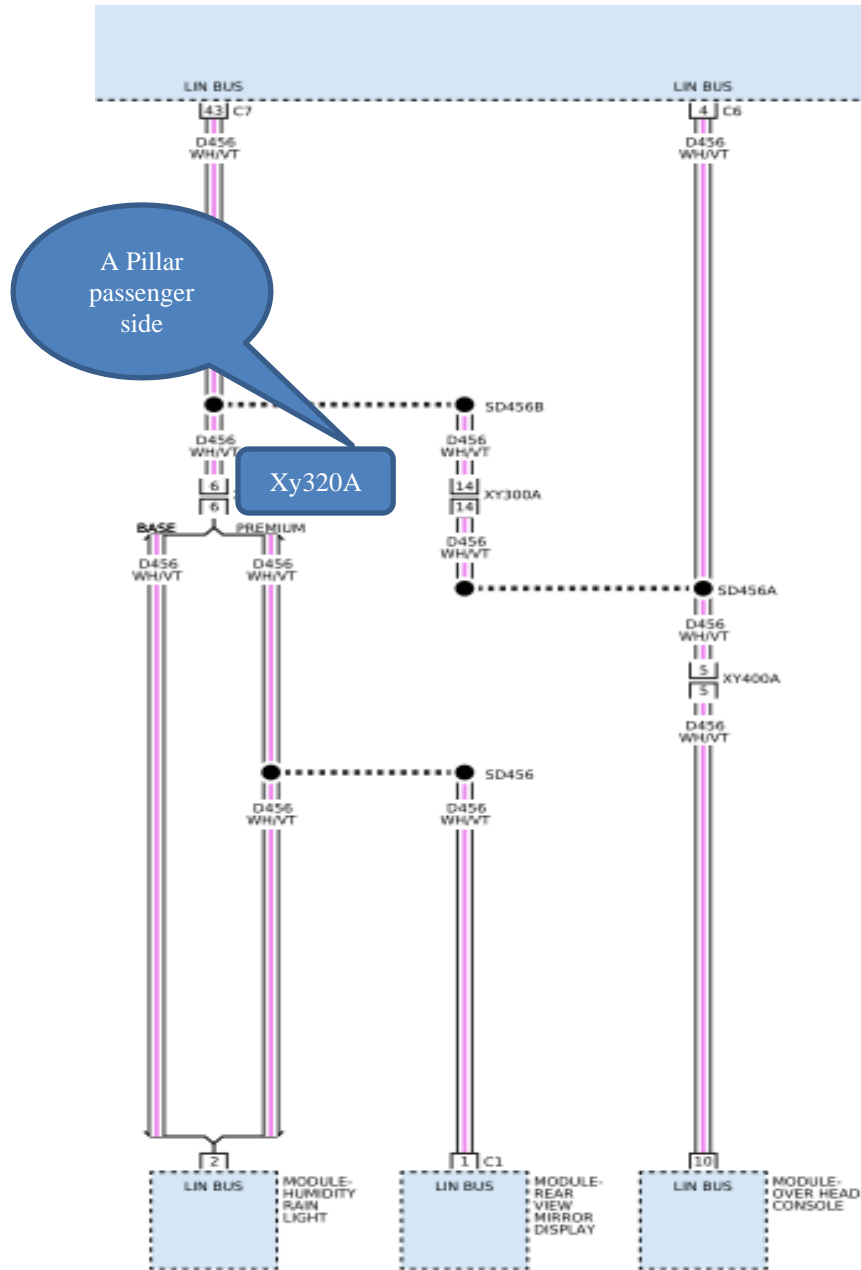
LIN BUS
43 C7
D456
WH/VT

LIN BUS
4 C6
D456
WH/VT

A Pillar passenger side

SD456B
D456
WH/VT
Xy320A
D456
WH/VT
6
6
14 XY300A
14
D456
WH/VT
BASE
PREMIUM
D456
WH/VT
D456
WH/VT
SD456A
D456
WH/VT
5 XY400A
5
D456
WH/VT
SD456
D456
WH/VT
D456
WH/VT

2
LIN BUS
MODULE-HUMIDITY RAIN LIGHT

1 C1
LIN BUS
MODULE-REAR VIEW MIRROR DISPLAY

10
LIN BUS
MODULE-OVER HEAD CONSOLE